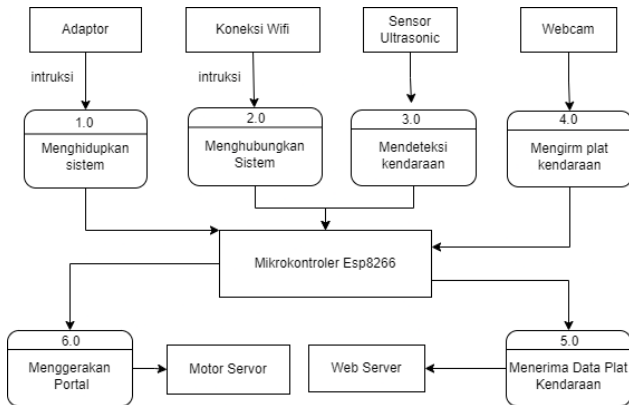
Adaptor

Koneksi Wifi

Sensor Ultrasonic

Webcam

intruksi

intruksi

1.0

Menghidupkan sistem

2.0

Menghubungkan Sistem

3.0

Mendeteksi kendaraan

4.0

Mengirm plat kendaraan

Mikrokontroler Esp8266

6.0

Menggerakan Portal

Motor Servor

Web Server

5.0

Menerima Data Plat Kendaraan